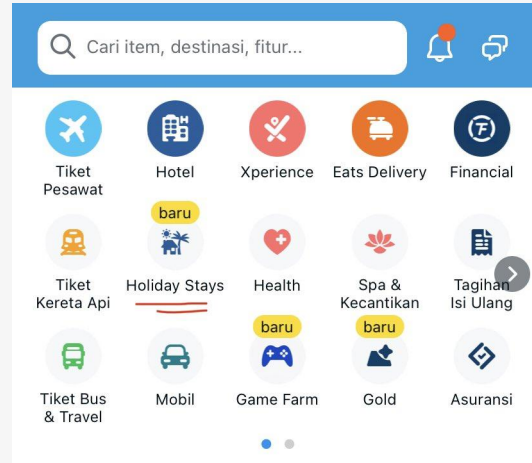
Cari item, destinasi, fitur...

Tiket Pesawat

Hotel

Xperience

Eats Delivery

Financial

Tiket Kereta Api

baru

Holiday Stays

Health

Spa & Kecantikan

Tagihan Isi Ulang

Tiket Bus & Travel

Mobil

baru

Game Farm

baru

Gold

Asuransi